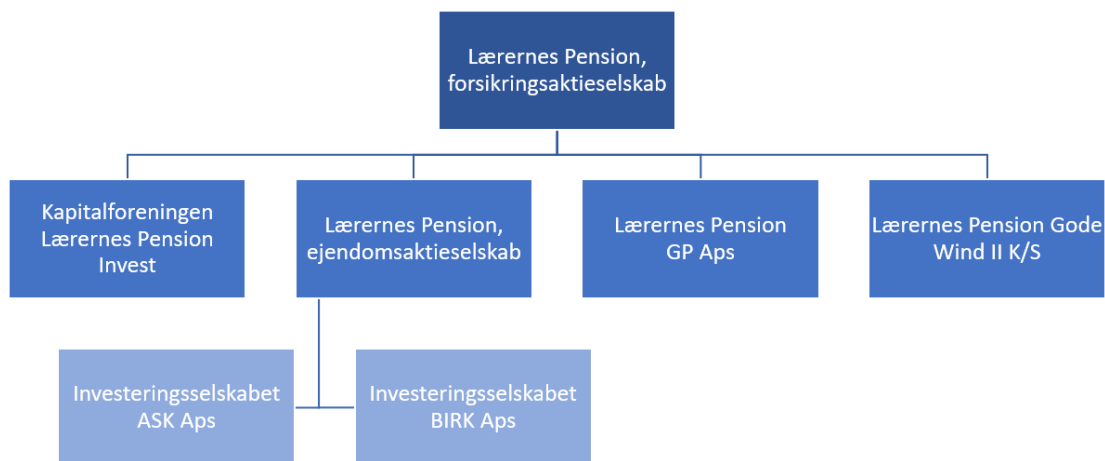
Lærernes Pension, forsikringsaktieselskab

Kapitalforeningen Lærernes Pension Invest

Lærernes Pension, ejendomsaktieselskab

Lærernes Pension GP Aps

Lærernes Pension Gode Wind II K/S

Investeringsselskabet ASK Aps

Investeringsselskabet BIRK Aps